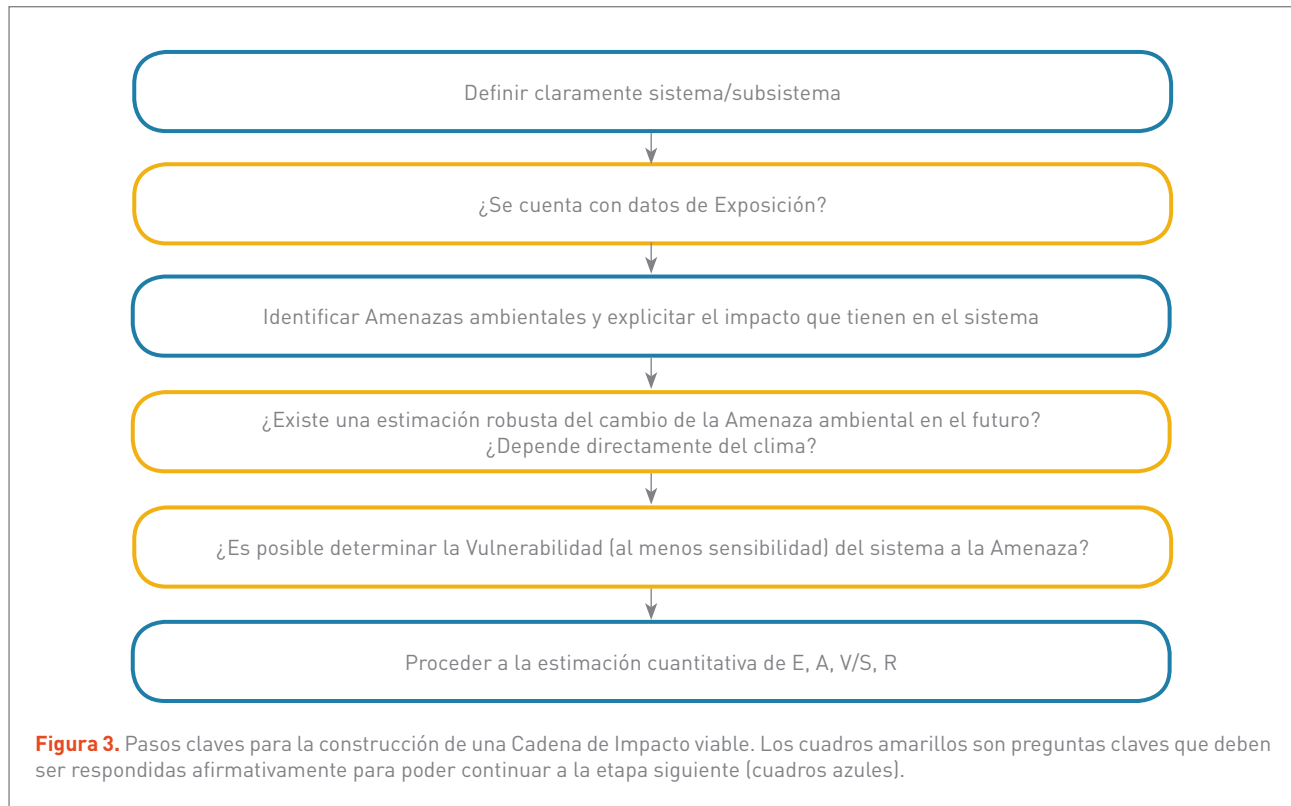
Definir claramente sistema/subsistema

¿Se cuenta con datos de Exposición?

Identificar Amenazas ambientales y explicitar el impacto que tienen en el sistema

¿Existe una estimación robusta del cambio de la Amenaza ambiental en el futuro?
¿Depende directamente del clima?

¿Es posible determinar la Vulnerabilidad (al menos sensibilidad) del sistema a la Amenaza?

Proceder a la estimación cuantitativa de E, A, V/S, R

**Figura 3.** Pasos claves para la construcción de una Cadena de Impacto viable. Los cuadros amarillos son preguntas claves que deben ser respondidas afirmativamente para poder continuar a la etapa siguiente (cuadros azules).